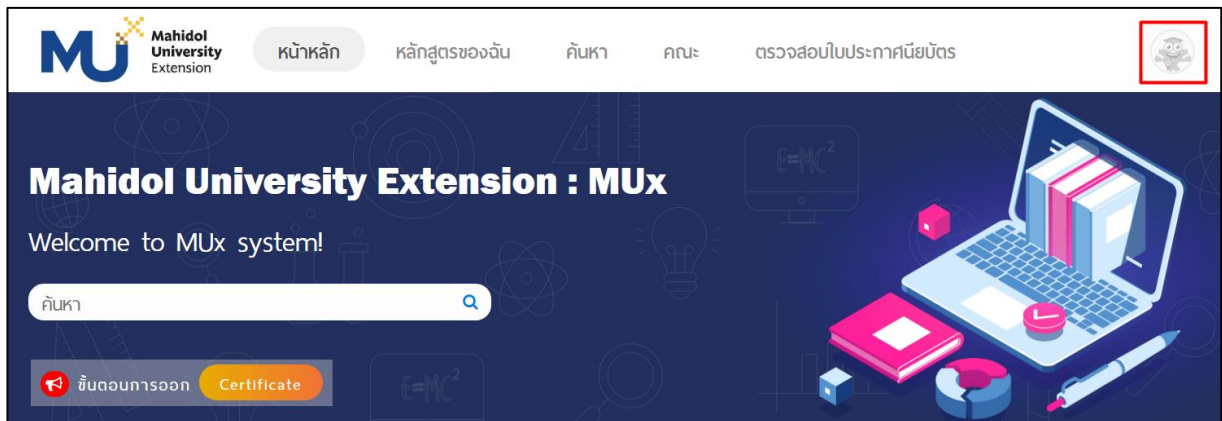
MU Mahidol University Extension

หน้าหลัก หลักสูตรของฉัน ค้นหา คณะ ตรวจสอบใบประกาศนียบัตร

Mahidol University Extension : MUx

Welcome to MUx system!

ค้นหา

ขั้นตอนการออก Certificate

$E=MC^2$

$E=MC^2$